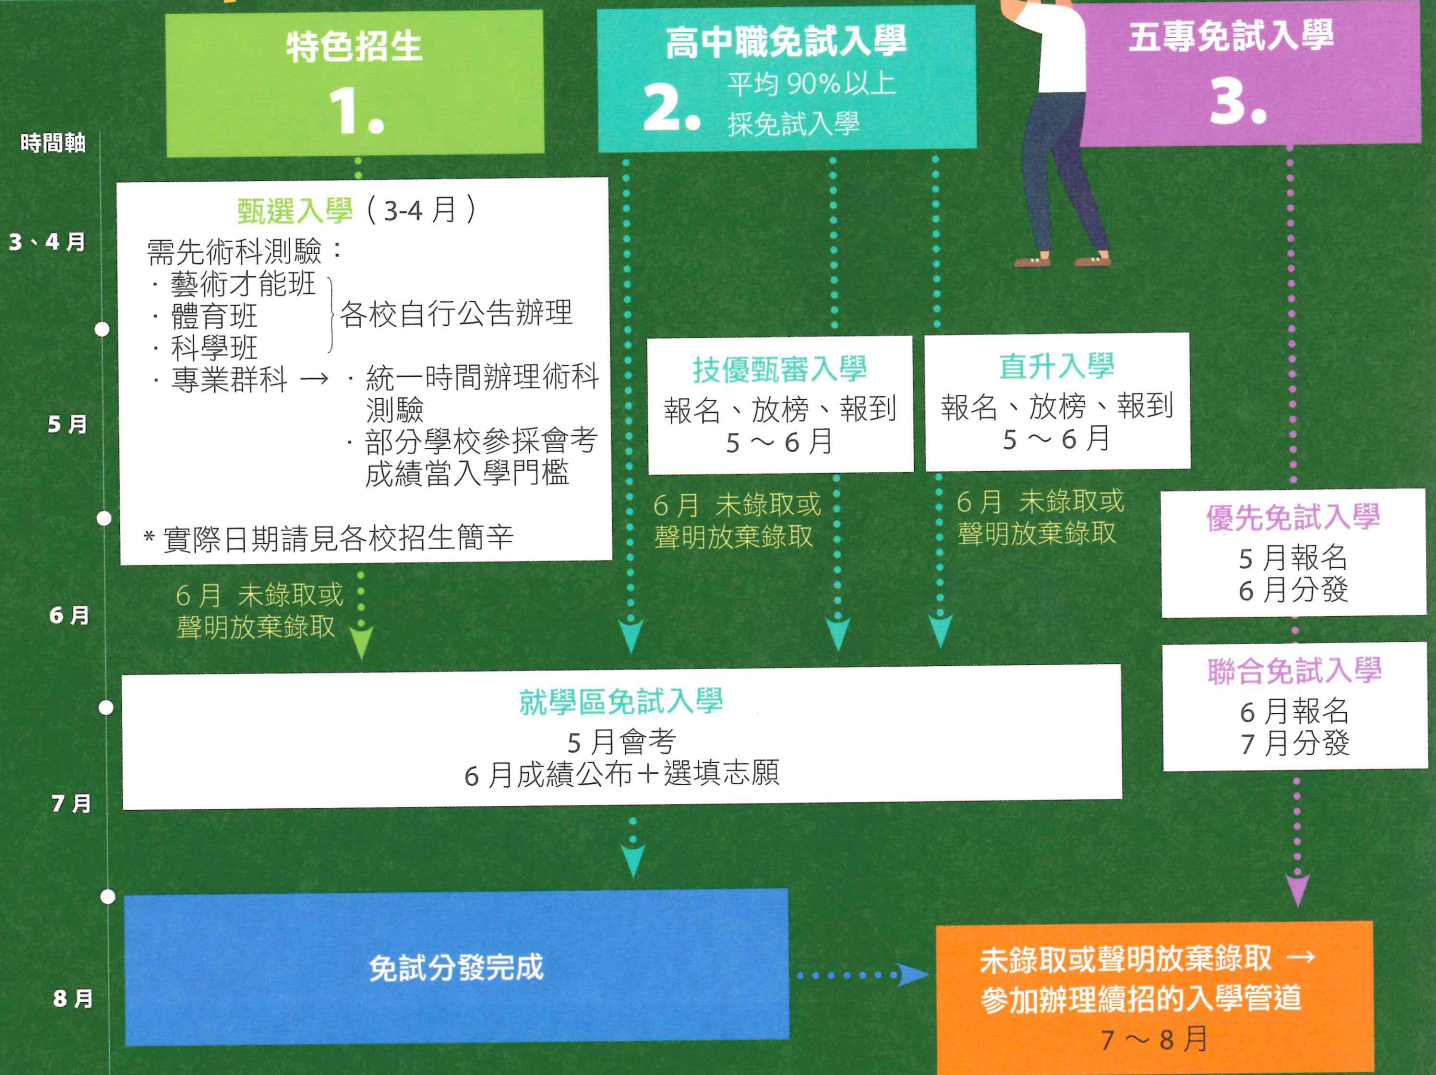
特色招生
1.

高中職免試入學
2. 平均 90% 以上 採免試入學

五專免試入學
3.

時間軸
3、4 月
5 月
6 月
7 月
8 月

甄選入學（3-4 月）
需先術科測驗：
· 藝術才能班
· 體育班
· 科學班
各校自行公告辦理
· 專業群科 → · 統一時間辦理術科測驗
· 部分學校參採會考成績當入學門檻
* 實際日期請見各校招生簡章

6 月 未錄取或聲明放棄錄取

技優甄審入學
報名、放榜、報到
5 ～ 6 月

6 月 未錄取或聲明放棄錄取

直升入學
報名、放榜、報到
5 ～ 6 月

6 月 未錄取或聲明放棄錄取

優先免試入學
5 月報名
6 月分發

聯合免試入學
6 月報名
7 月分發

就學區免試入學
5 月會考
6 月成績公布＋選填志願

免試分發完成

未錄取或聲明放棄錄取 →
參加辦理續招的入學管道
7 ～ 8 月